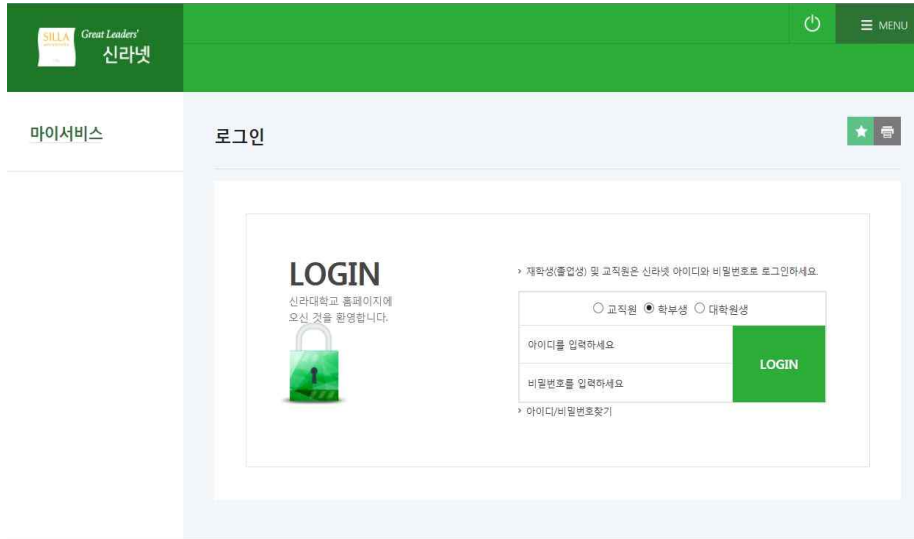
SILLA Great Leaders' 신라넷

MENU

마이서비스

로그인

LOGIN
신라대학교 홈페이지에 오신 것을 환영합니다.

› 재학생(졸업생) 및 교직원은 신라넷 아이디와 비밀번호로 로그인하세요.

○ 교직원 ◉ 학부생 ○ 대학원생

아이디를 입력하세요

비밀번호를 입력하세요

LOGIN

› 아이디/비밀번호찾기